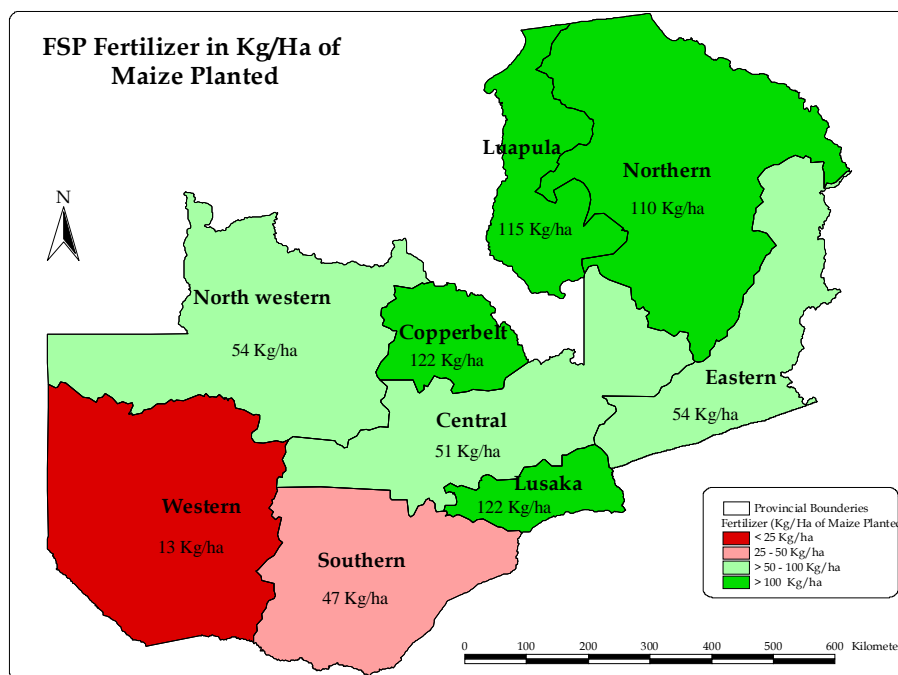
FSP Fertilizer in Kg/Ha of Maize Planted

N

Luapula

115 Kg/ha

Northern

110 Kg/ha

North western

54 Kg/ha

Copperbelt

122 Kg/ha

Eastern

54 Kg/ha

Central

51 Kg/ha

Lusaka

122 Kg/ha

Western

13 Kg/ha

Southern

47 Kg/ha

Provincial Bounderies
Fertilizer (Kg/Ha of Maize Plante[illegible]
< 25 Kg/ha
25 - 50 Kg/ha
> 50 - 100 Kg/ha
> 100 Kg/ha

0 100 200 300 400 500 600 Kilomete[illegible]